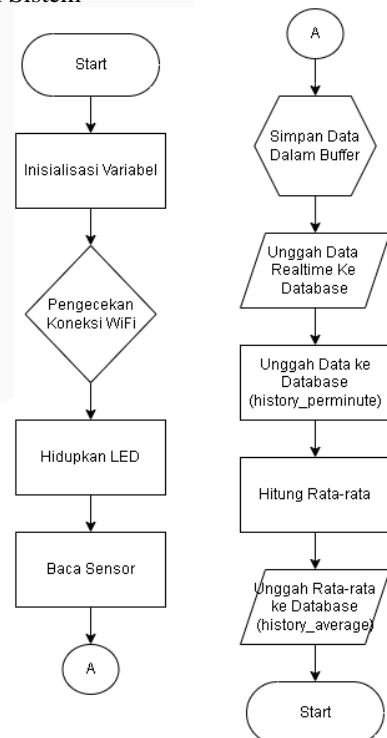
Sistem

Start

Inisialisasi Variabel

Pengecekan Koneksi WiFi

Hidupkan LED

Baca Sensor

A

A

Simpan Data Dalam Buffer

Unggah Data Realtime Ke Database

Unggah Data ke Database (history_perminute)

Hitung Rata-rata

Unggah Rata-rata ke Database (history_average)

Start